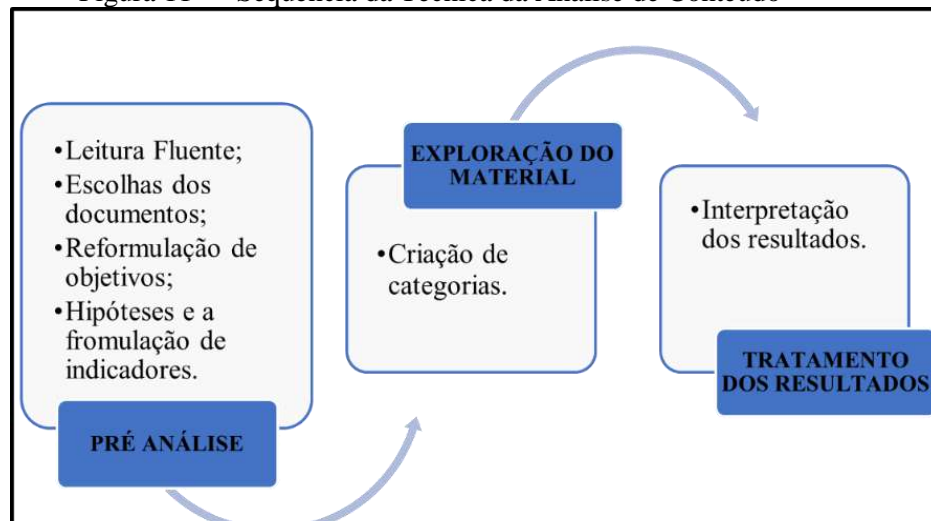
Figura 11 – Sequência da Técnica da Análise de Conteúdo

•Leitura Fluente;
•Escolhas dos documentos;
•Reformulação de objetivos;
•Hipóteses e a fromulação de indicadores.

PRÉ ANÁLISE

EXPLORAÇÃO DO MATERIAL

•Criação de categorias.

•Interpretação dos resultados.

TRATAMENTO DOS RESULTADOS